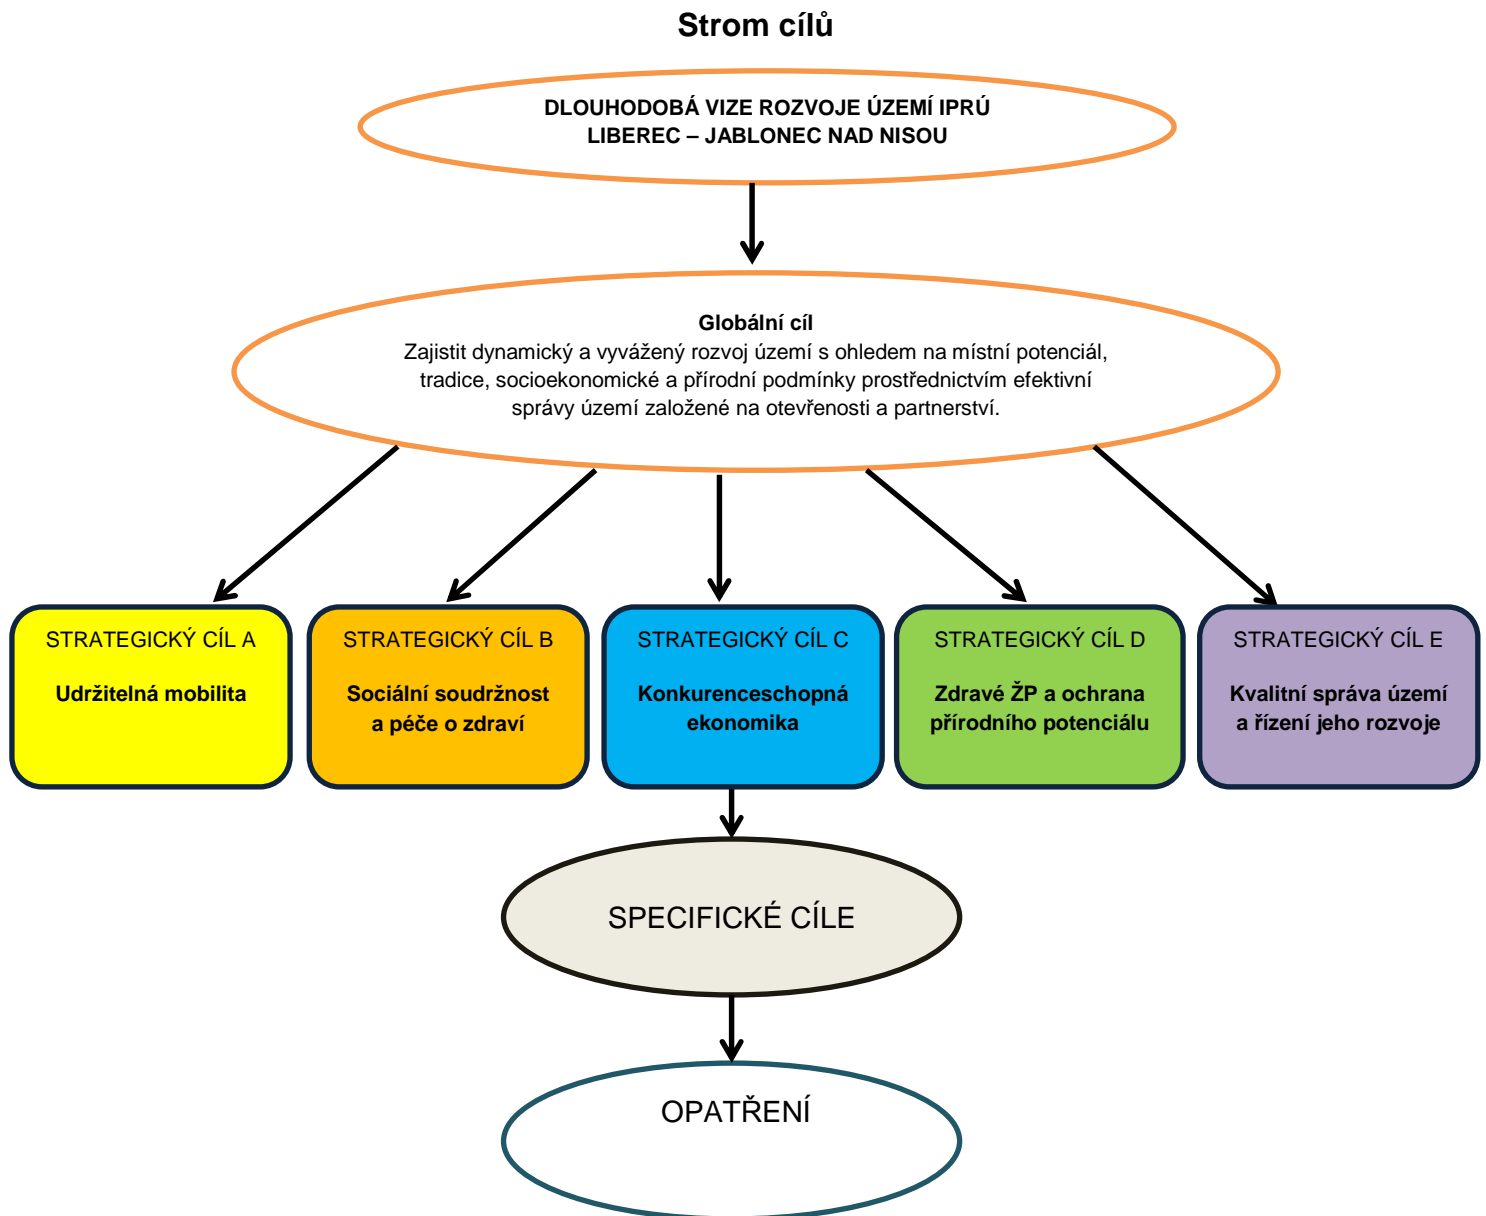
Strom cílů

DLOUHODOBÁ VIZE ROZVOJE ÚZEMÍ IPRÚ LIBEREC – JABLONEC NAD NISOU

Globální cíl
Zajistit dynamický a vyvážený rozvoj území s ohledem na místní potenciál, tradice, socioekonomické a přírodní podmínky prostřednictvím efektivní správy území založené na otevřenosti a partnerství.

STRATEGICKÝ CÍL A
Udržitelná mobilita

STRATEGICKÝ CÍL B
Sociální soudržnost a péče o zdraví

STRATEGICKÝ CÍL C
Konkurenceschopná ekonomika

STRATEGICKÝ CÍL D
Zdravé ŽP a ochrana přírodního potenciálu

STRATEGICKÝ CÍL E
Kvalitní správa území a řízení jeho rozvoje

SPECIFICKÉ CÍLE

OPATŘENÍ